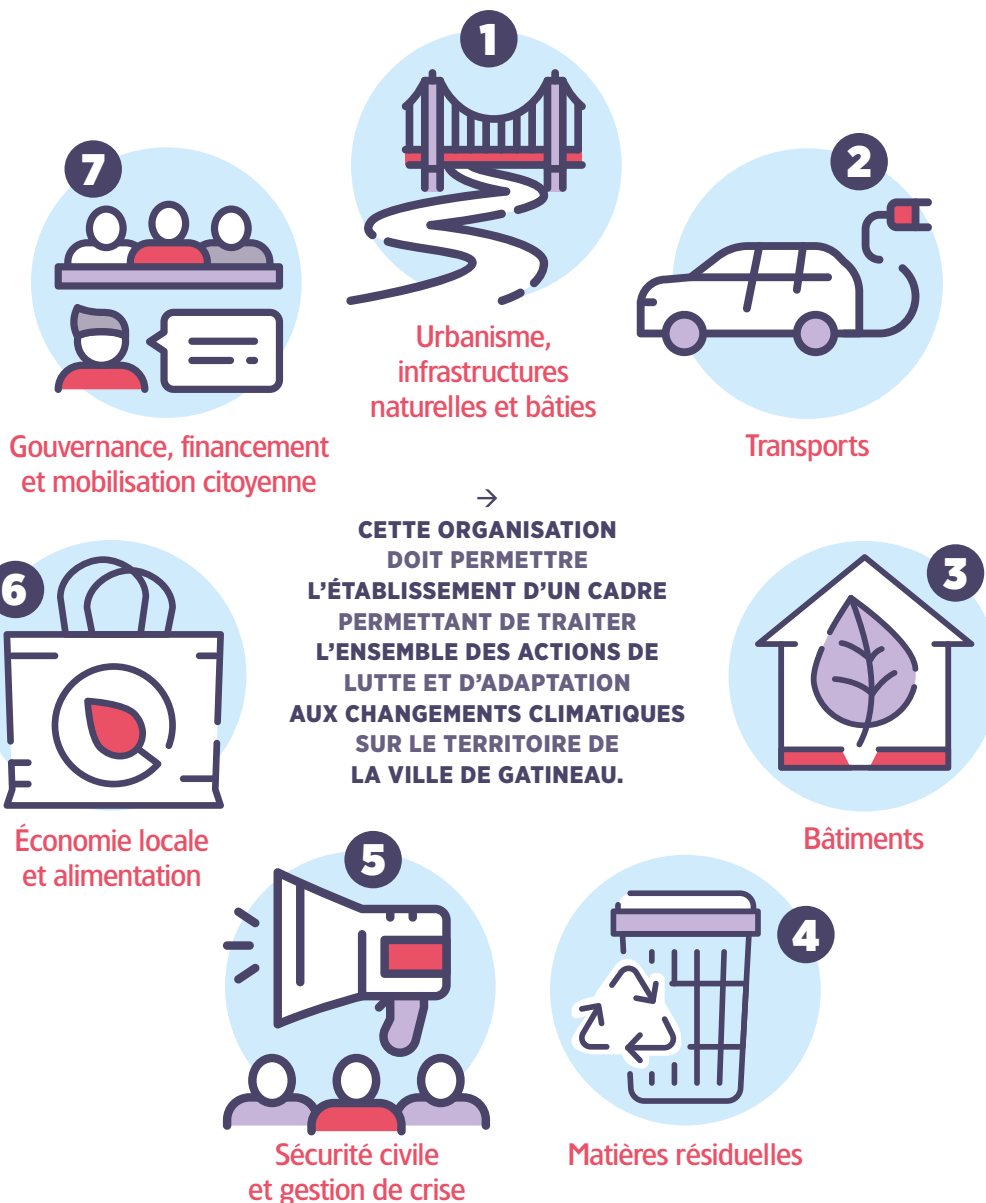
1

Urbanisme, infrastructures naturelles et bâties

2

Transports

3

Bâtiments

4

Matières résiduelles

5

Sécurité civile et gestion de crise

6

Économie locale et alimentation

7

Gouvernance, financement et mobilisation citoyenne

→

CETTE ORGANISATION DOIT PERMETTRE L'ÉTABLISSEMENT D'UN CADRE PERMETTANT DE TRAITER L'ENSEMBLE DES ACTIONS DE LUTTE ET D'ADAPTATION AUX CHANGEMENTS CLIMATIQUES SUR LE TERRITOIRE DE LA VILLE DE GATINEAU.